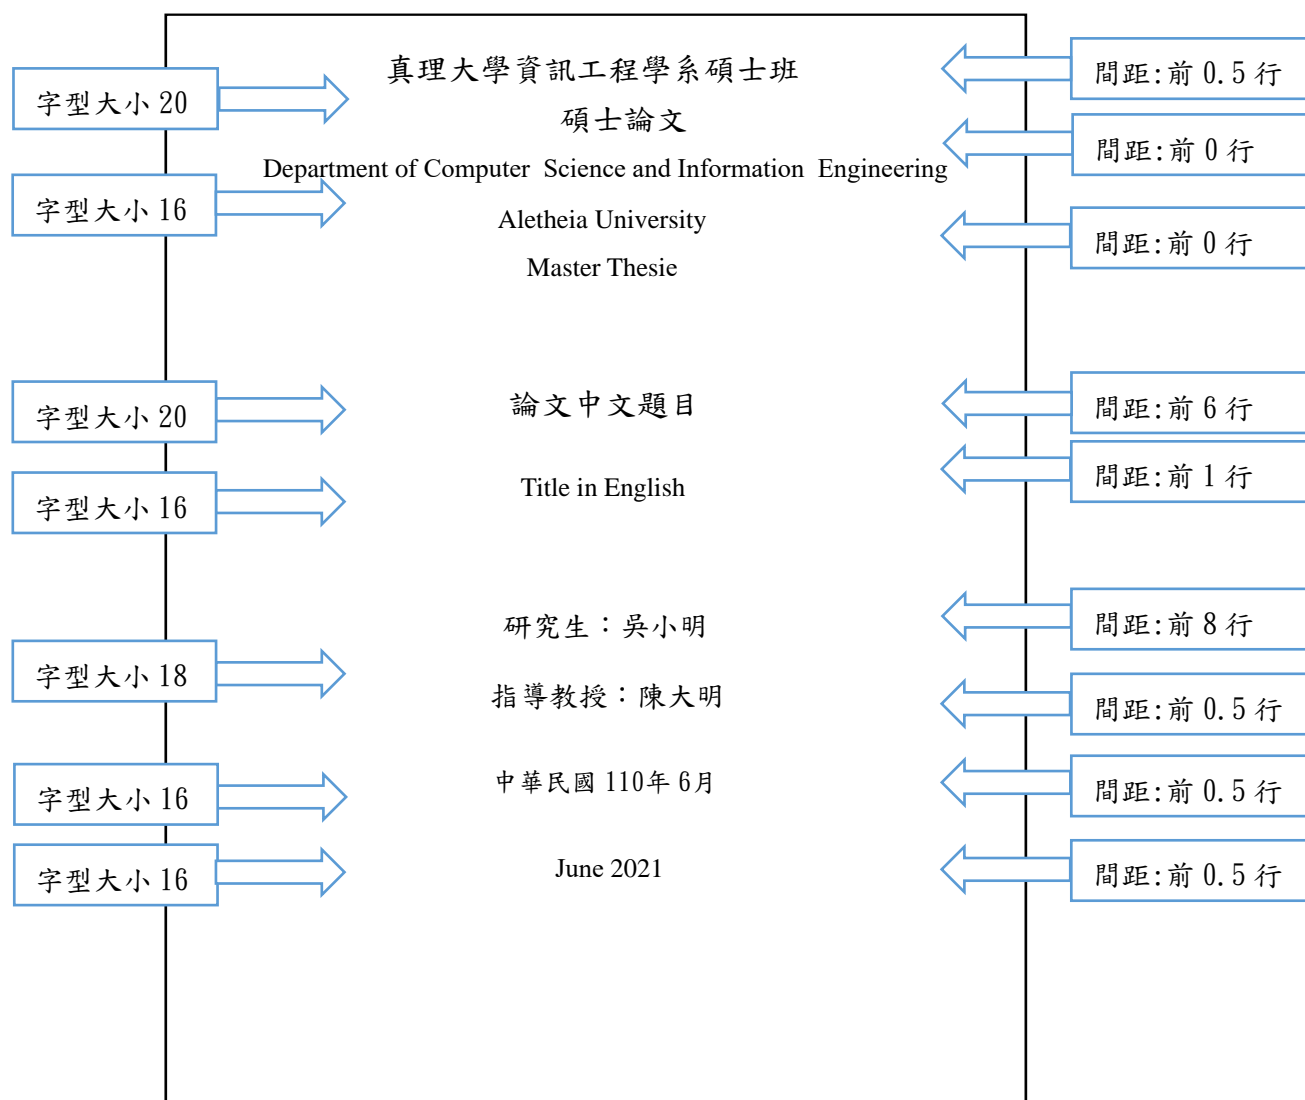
字型大小 20

真理大學資訊工程學系碩士班

間距:前 0.5 行

碩士論文

間距:前 0 行

字型大小 16

Department of Computer Science and Information Engineering

Aletheia University

間距:前 0 行

Master Thesie

字型大小 20

論文中文題目

間距:前 6 行

字型大小 16

Title in English

間距:前 1 行

研究生：吳小明

間距:前 8 行

字型大小 18

指導教授：陳大明

間距:前 0.5 行

字型大小 16

中華民國 110年 6月

間距:前 0.5 行

字型大小 16

June 2021

間距:前 0.5 行